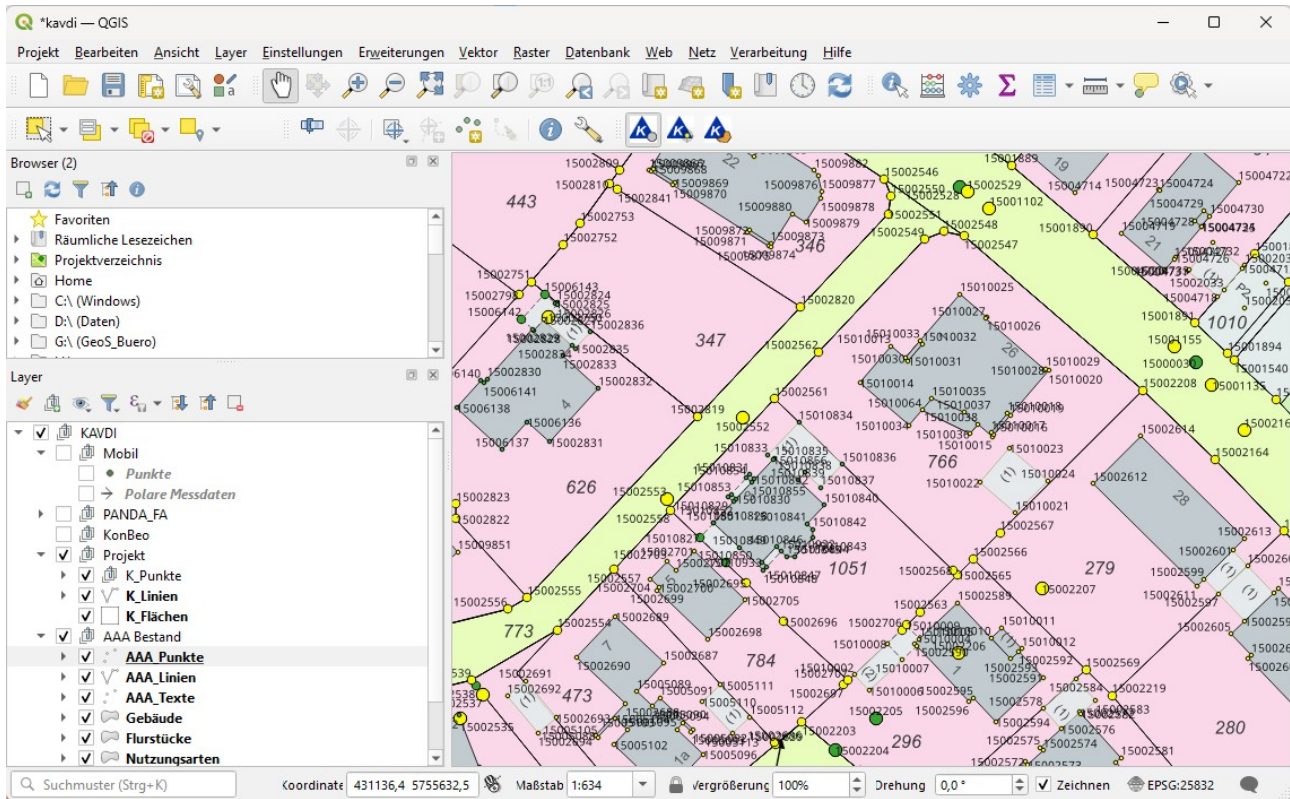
*kavdi — QGIS

Projekt Bearbeiten Ansicht Layer Einstellungen Erweiterungen Vektor Raster Datenbank Web Netz Verarbeitung Hilfe

Browser (2)

Favoriten
Räumliche Lesezeichen
Projektverzeichnis
Home
C:\ (Windows)
D:\ (Daten)
G:\ (GeoS_Buero)

Layer

KAVDI
Mobil
Punkte
Polare Messdaten
PANDA_FA
KonBeo
Projekt
K_Punkte
K_Linien
K_Flächen
AAA Bestand
AAA_Punkte
AAA_Linien
AAA_Texte
Gebäude
Flurstücke
Nutzungsarten

443 347 626 766 1051 279 773 784 473 296 280 1010 22 19 21 26 28 4

15002809 15009868 15009882 15002546 15001889 15004714 15004723 15004724 15004722 15002810 15002841 15009869 15009870 15009876 15009877 15002550 15002528 15002529 15001102 15004729 15004730 15002753 15009880 15009878 15002551 15002548 15001890 15004728 15004734 15002752 15009871 15009873 15009879 15002549 15002547 15009874 15002751 15006143 15002824 15002798 15002825 15002820 15010025 15004718 15002033 15006142 15002836 15010027 15010026 15002829 15002834 15002835 15010033 15010032 15001891 15001155 15001894 15002830 15002833 15002562 15010030 15010031 15010029 15010020 15002208 15001135 15006141 15002832 15002561 15010014 15010035 15010028 15006138 15002819 15010064 15010037 15006136 15002552 15010834 15010038 15010034 15010036 15010017 15002614 15006137 15002831 15010833 15010835 15010836 15010015 15010023 15002164 15010024 15002612 15010853 15010022 15010840 15002823 15002553 15010021 15002822 15002558 15010841 15010842 15002567 15002613 15009851 15010843 15002566 15002601 15002557 15002704 15002700 15002695 15010847 15002568 15002565 15002599 15002611 15002556 15002555 15002699 15002705 15002589 15002207 15002597 15002554 15002689 15002696 15002706 15002563 15010011 15002605 15002698 15010008 15010012 15002687 15010007 15002592 15002569 15002691 15002690 15002697 15010006 15002595 15002584 15002219 15002692 15005089 15005091 15005111 15002205 15002596 15002578 15002583 15005110 15005112 15002594 15002576 15002535 15002693 15002203 15002575 15002574 15002581 15002694 15005102 15005096 15002204 15002573 15002216

Suchmuster (Strg+K)
Koordinate 431136,4 5755632,5
Maßstab 1:634
Vergrößerung 100%
Drehung 0,0 °
Zeichnen
EPSG:25832